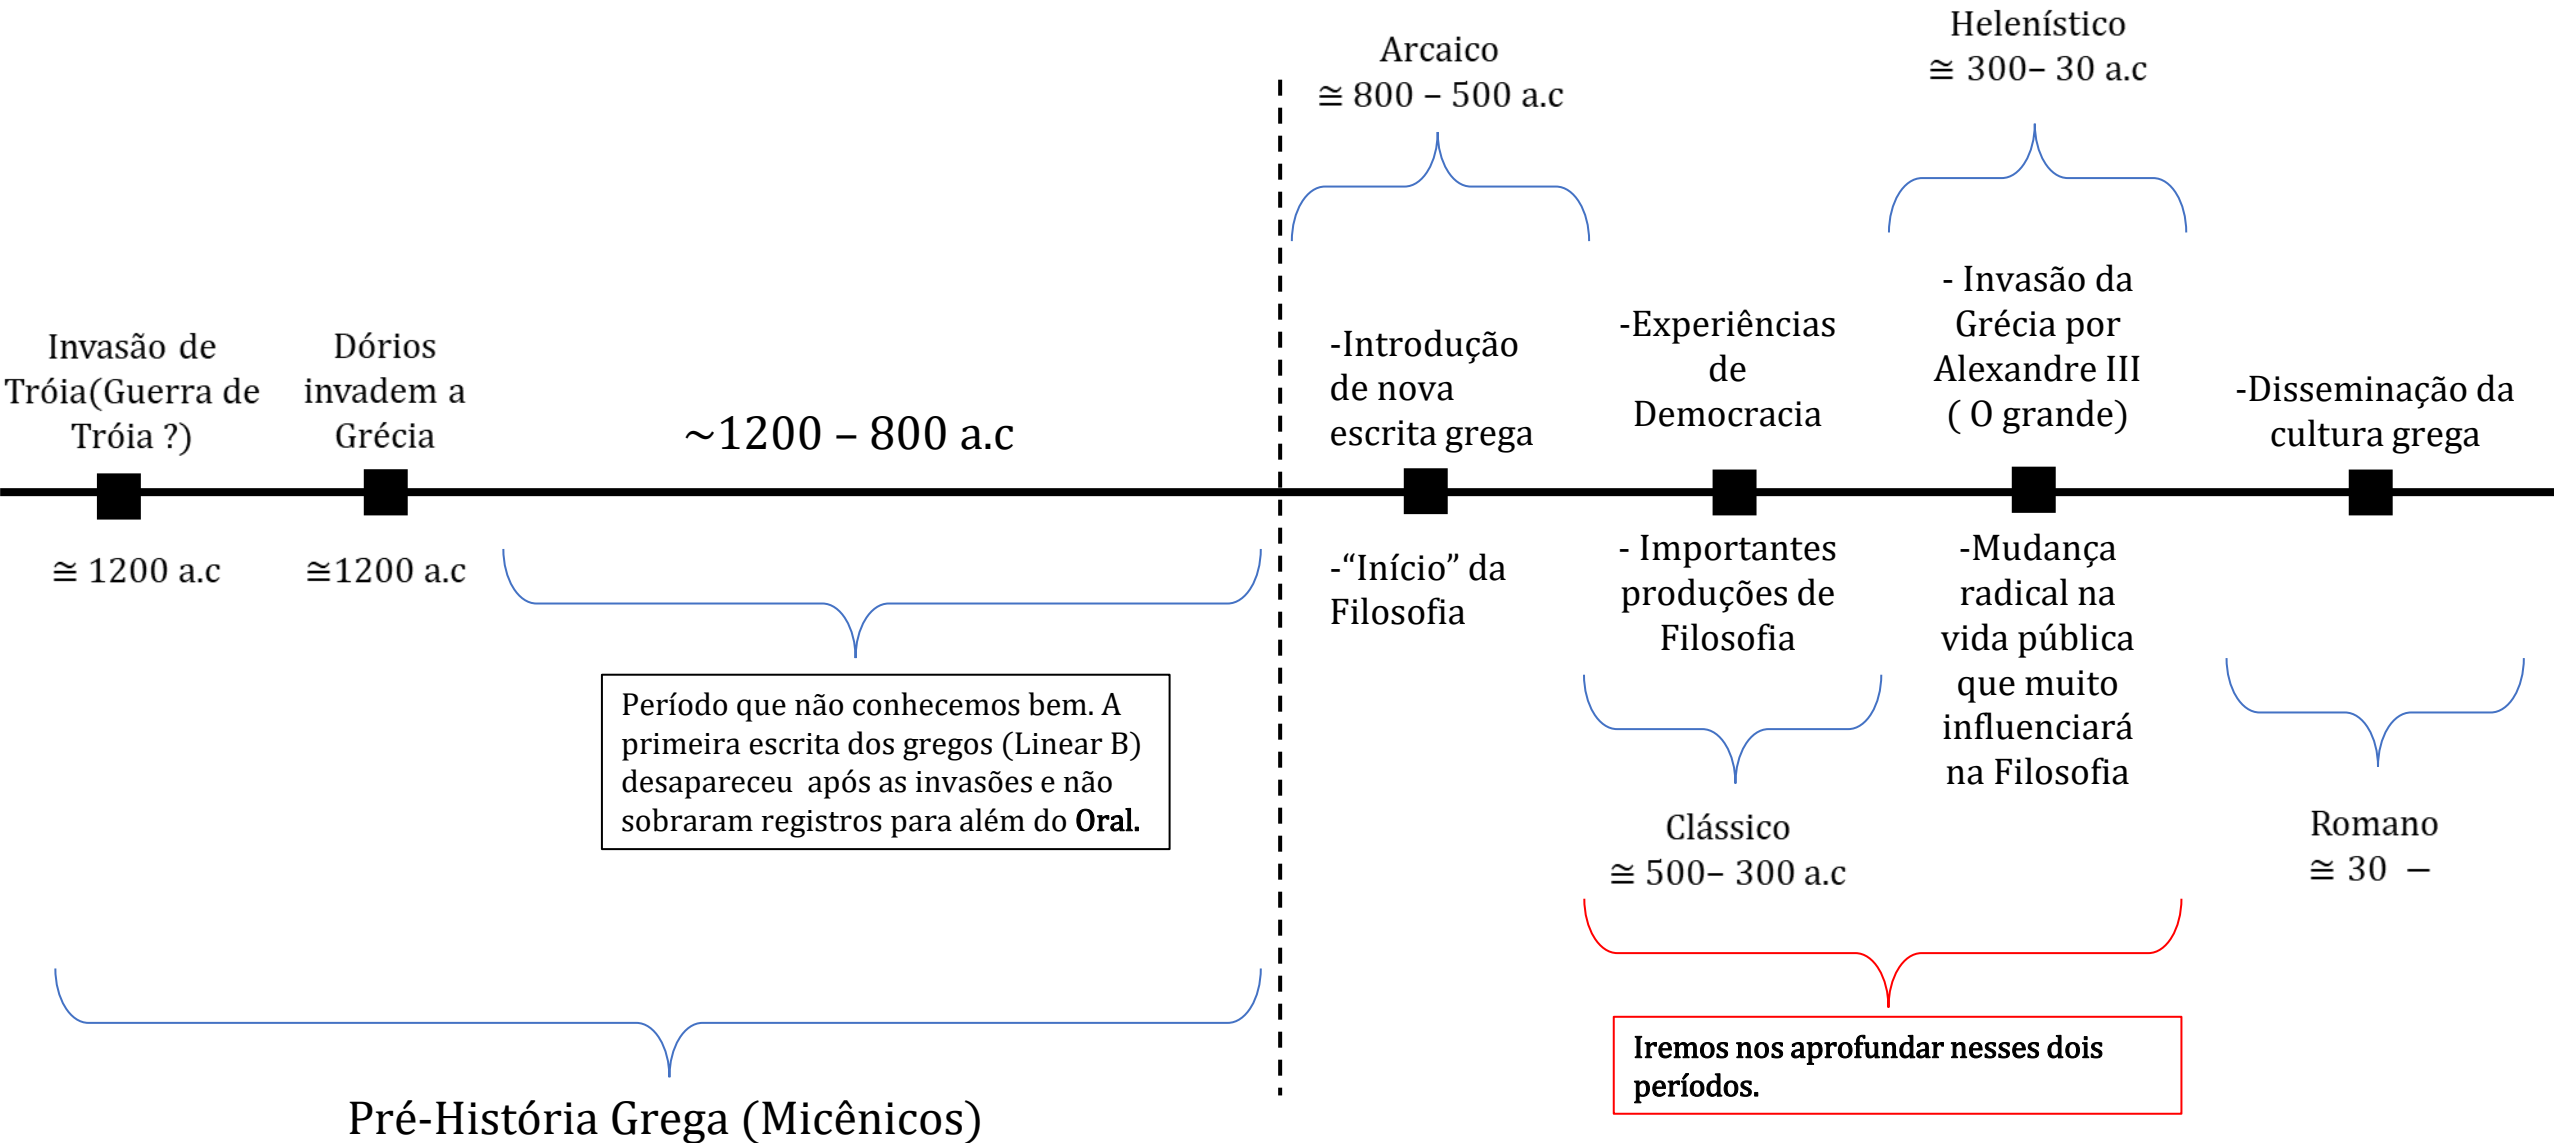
Helenístico
$\cong$ 300– 30 a.c

Arcaico
$\cong$ 800 – 500 a.c

Invasão de Tróia(Guerra de Tróia ?)

Dórios invadem a Grécia

~1200 – 800 a.c

-Introdução de nova escrita grega

-Experiências de Democracia

- Invasão da Grécia por Alexandre III ( O grande)

-Disseminação da cultura grega

$\cong$ 1200 a.c

$\cong$1200 a.c

-“Início” da Filosofia

- Importantes produções de Filosofia

-Mudança radical na vida pública que muito influenciará na Filosofia

Período que não conhecemos bem. A primeira escrita dos gregos (Linear B) desapareceu após as invasões e não sobraram registros para além do **Oral.**

Clássico
$\cong$ 500– 300 a.c

Romano
$\cong$ 30 –

**Iremos nos aprofundar nesses dois períodos.**

Pré-História Grega (Micênicos)